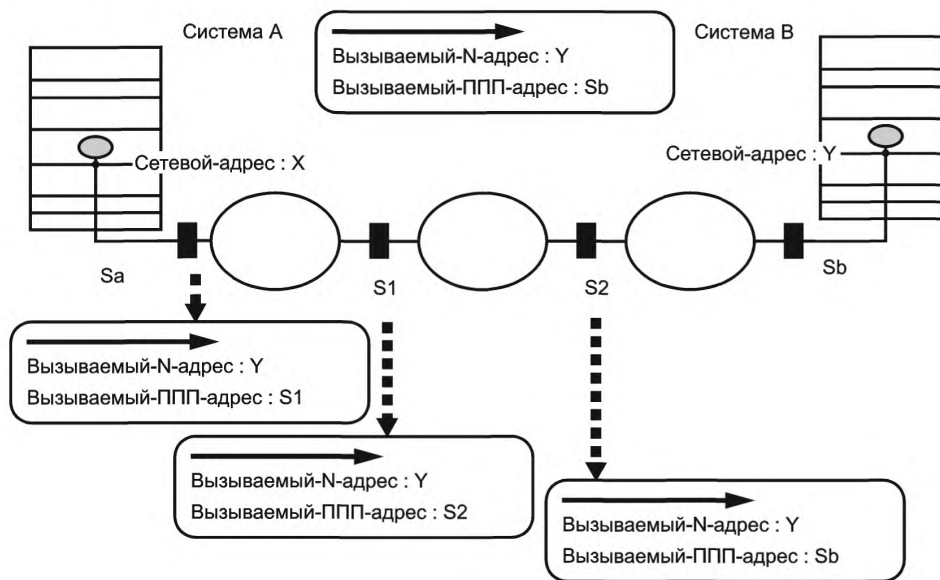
Система А

Вызываемый-N-адрес : Y
Вызываемый-ППП-адрес : Sb

Система В

Сетевой-адрес : X

Сетевой-адрес : Y

Sa

S1

S2

Sb

Вызываемый-N-адрес : Y
Вызываемый-ППП-адрес : S1

Вызываемый-N-адрес : Y
Вызываемый-ППП-адрес : S2

Вызываемый-N-адрес : Y
Вызываемый-ППП-адрес : Sb